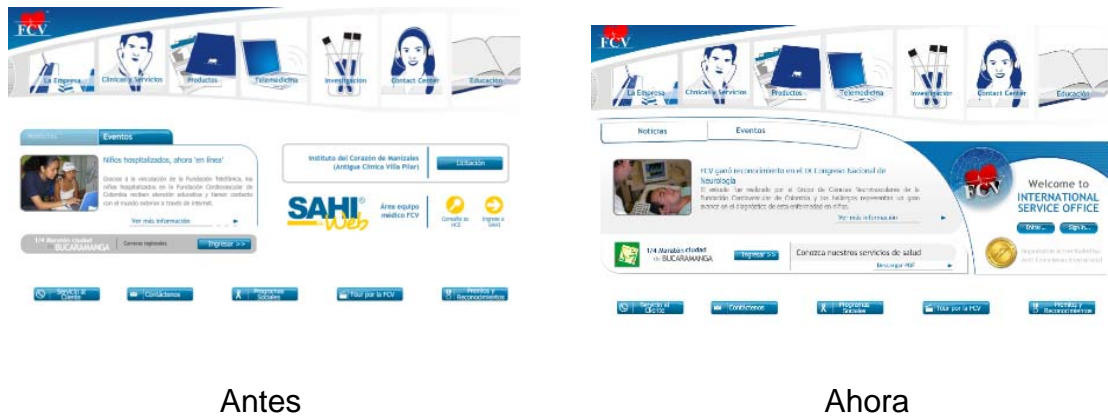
FCV

La Empresa
Clínica y Servicios
Productos
Telemedicina
Investigación
Contact Center
Educación

Noticias
Eventos

Niños hospitalizados, ahora 'en línea'

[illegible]

Ver más información

1/4 Maratón ciudad de BUCARAMANGA
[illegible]
Ingresar >>

Instituto del Corazón de Manizales (Antigua Clínica Villa Pilar)
Licitación

SAHI® Web
Área equipo médico FCV
Consulta de HCE
Ingreso a SAHI

Servicio al Cliente
Contáctenos
Programas Sociales
Tour por la FCV
Premios y Reconocimientos

FCV

La Empresa
Clínica y Servicios
Productos
Telemedicina
Investigación
Contact Center
Educación

Noticias
Eventos

FCV ganó reconocimiento en el IX Congreso Nacional de Neurología

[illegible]

Ver más información

1/4 Maratón ciudad de BUCARAMANGA
Ingresar >>
Conozca nuestros servicios de salud
Descargar PDF

FCV
Welcome to
INTERNATIONAL SERVICE OFFICE
Enter...
Sign in...

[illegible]

Servicio al Cliente
Contáctenos
Programas Sociales
Tour por la FCV
Premios y Reconocimientos

Antes

Ahora